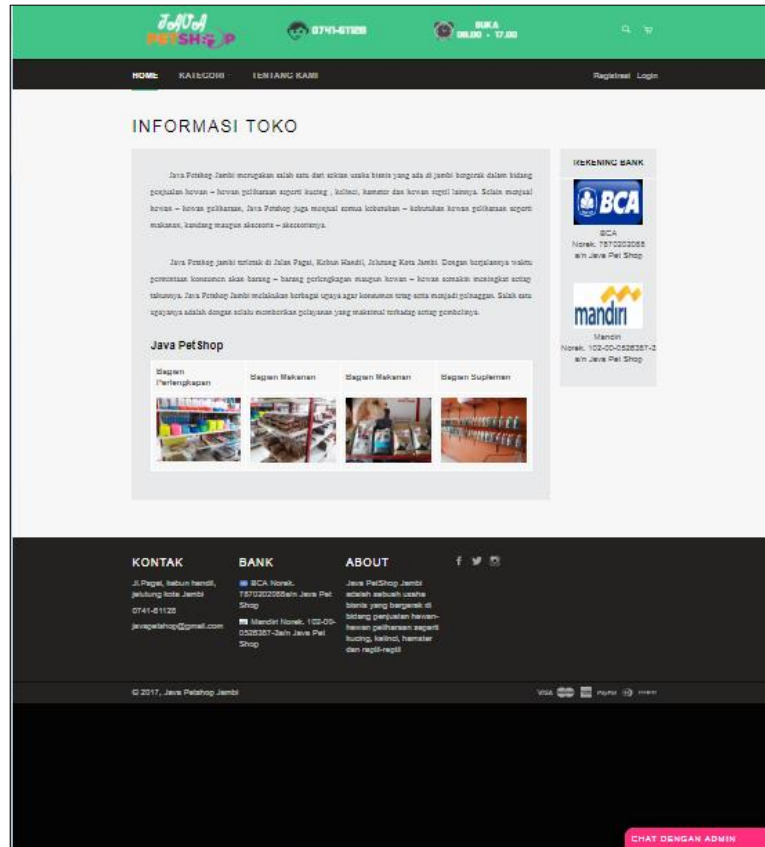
JAVA PETSHOP

0741-61128

BUKA 08.00 - 17.00

HOME KATEGORI TENTANG KAMI

Registrasi Login

INFORMASI TOKO

Java Petshop Jambi merupakan salah satu dari sekian usaha bisnis yang ada di jambi bergerak dalam bidang penjualan hewan – hewan peliharaan seperti kucing , kelinci, hamster dan hewan reptil lainnya. Selain menjual hewan – hewan peliharaan, Java Petshop juga menjual semua kebutuhan – kebutuhan hewan peliharaan seperti makanan, kandang maupun aksesoris – aksesorisnya.

Java Petshop jambi terletak di Jalan Pagal, Kebun Handil, Jelutung Kota Jambi. Dengan berjalannya waktu permintaan konsumen akan barang – barang perlengkapan maupun hewan – hewan semakin meningkat setiap tahunnya. Java Petshop Jambi melakukan berbagai upaya agar konsumen tetap setia menjadi pelanggan. Salah satu upayanya adalah dengan selalu memberikan pelayanan yang maksimal terhadap setiap pembelinya.

Java Pet Shop

Bagian Perlengkapan

Bagian Makanan

Bagian Makanan

Bagian Suplemen

REKENING BANK

BCA

BCA
Norek. 7870202088
a/n Java Pet Shop

mandiri

Mandiri
Norek. 102-00-0526357-2
a/n Java Pet Shop

KONTAK

Jl.Pagal, kebun handil, jelutung kota Jambi

0741-61128

javapetshop@gmail.com

BANK

BCA Norek. 7870202088a/n Java Pet Shop

Mandiri Norek. 102-00-0526357-2a/n Java Pet Shop

ABOUT

Java PetShop Jambi adalah sebuah usaha bisnis yang bergerak di bidang penjualan hewan-hewan peliharaan seperti kucing, kelinci, hamster dan reptil-reptil

© 2017, Java Petshop Jambi

VISA PayPal

CHAT DENGAN ADMIN